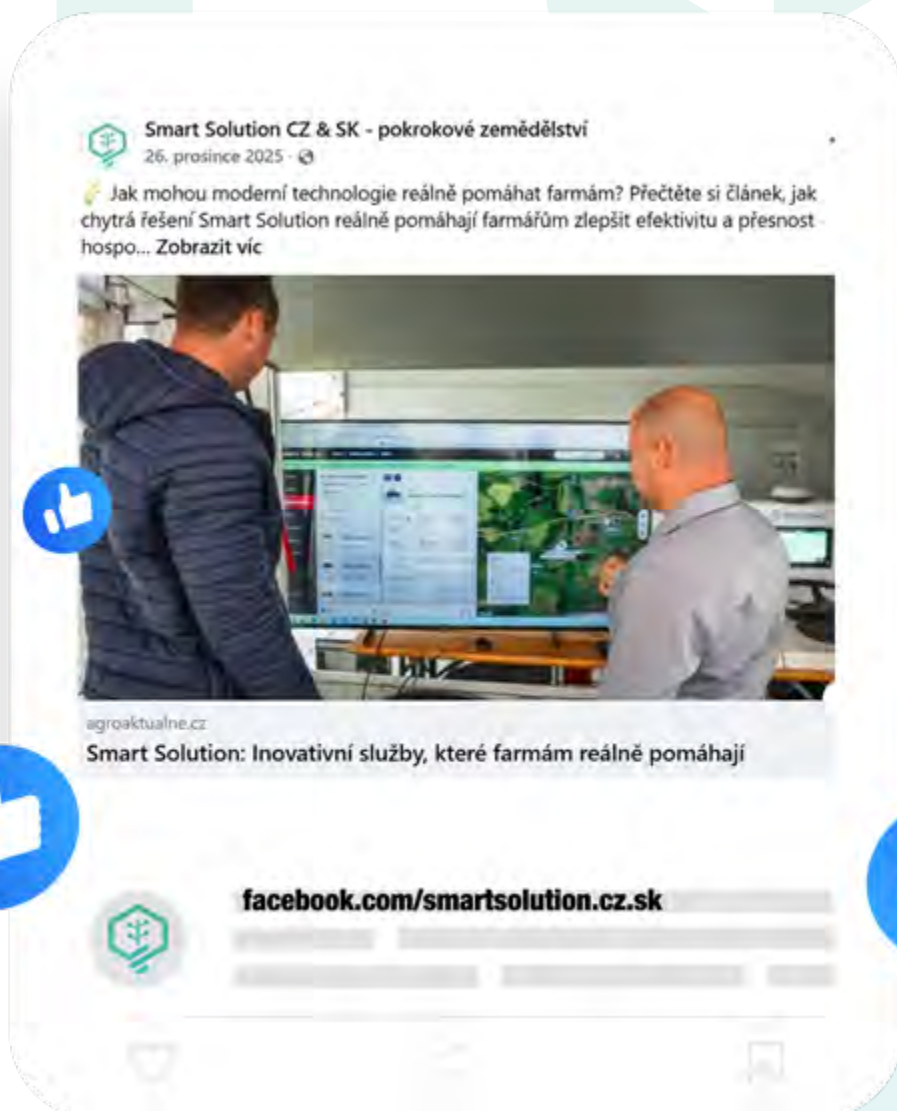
Smart Solution CZ & SK - pokrokové zemědělství
26. prosince 2025 ·

Jak mohou moderní technologie reálně pomáhat farmám? Přečtěte si článek, jak chytrá řešení Smart Solution reálně pomáhají farmářům zlepšit efektivitu a přesnost hospo... Zobrazit víc

agroaktualne.cz
Smart Solution: Inovativní služby, které farmám reálně pomáhají

facebook.com/smartsolution.cz.sk